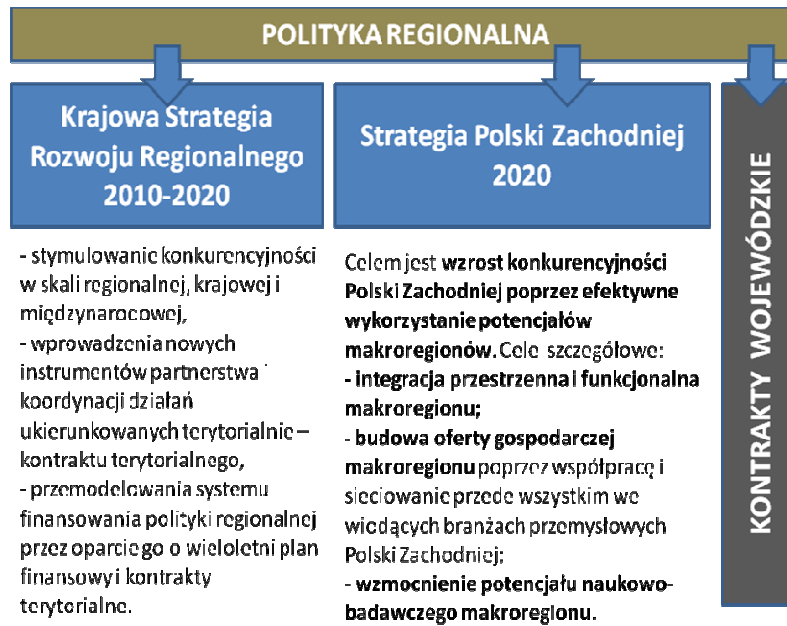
POLITYKA REGIONALNA

Krajowa Strategia Rozwoju Regionalnego 2010-2020

- stymulowanie konkurencyjności w skali regionalnej, krajowej i międzynarodowej,
- wprowadzenia nowych instrumentów partnerstwa i koordynacji działań ukierunkowanych terytorialnie – kontraktu terytorialnego,
- przemodelowania systemu finansowania polityki regionalnej przez oparcie go o wieloletni plan finansowy i kontrakty terytorialne.

Strategia Polski Zachodniej 2020

Celem jest wzrost konkurencyjności Polski Zachodniej poprzez efektywne wykorzystanie potencjałów makroregionów. Cele szczegółowe:
- integracja przestrzenna i funkcjonalna makroregionu;
- budowa oferty gospodarczej makroregionu poprzez współpracę i sieciowanie przede wszystkim we wiodących branżach przemysłowych Polski Zachodniej;
- wzmocnienie potencjału naukowo-badawczego makroregionu.

KONTRAKTY WOJEWÓDZKIE